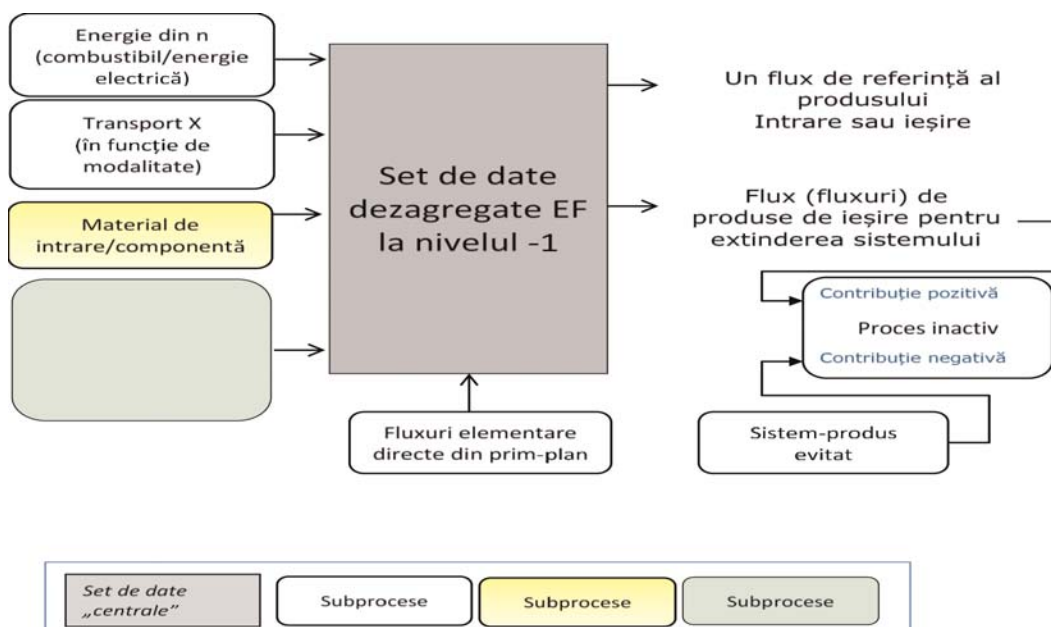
Energie din n (combustibil/energie electrică)

Transport X (în funcție de modalitate)

Material de intrare/componentă

Set de date dezagregate EF la nivelul -1

Un flux de referință al produsului Intrare sau ieșire

Flux (fluxuri) de produse de ieșire pentru extinderea sistemului

Contribuție pozitivă

Proces inactiv

Contribuție negativă

Fluxuri elementare directe din prim-plan

Sistem-produs evitat

Set de date „centrale”

Subprocese

Subprocese

Subprocese